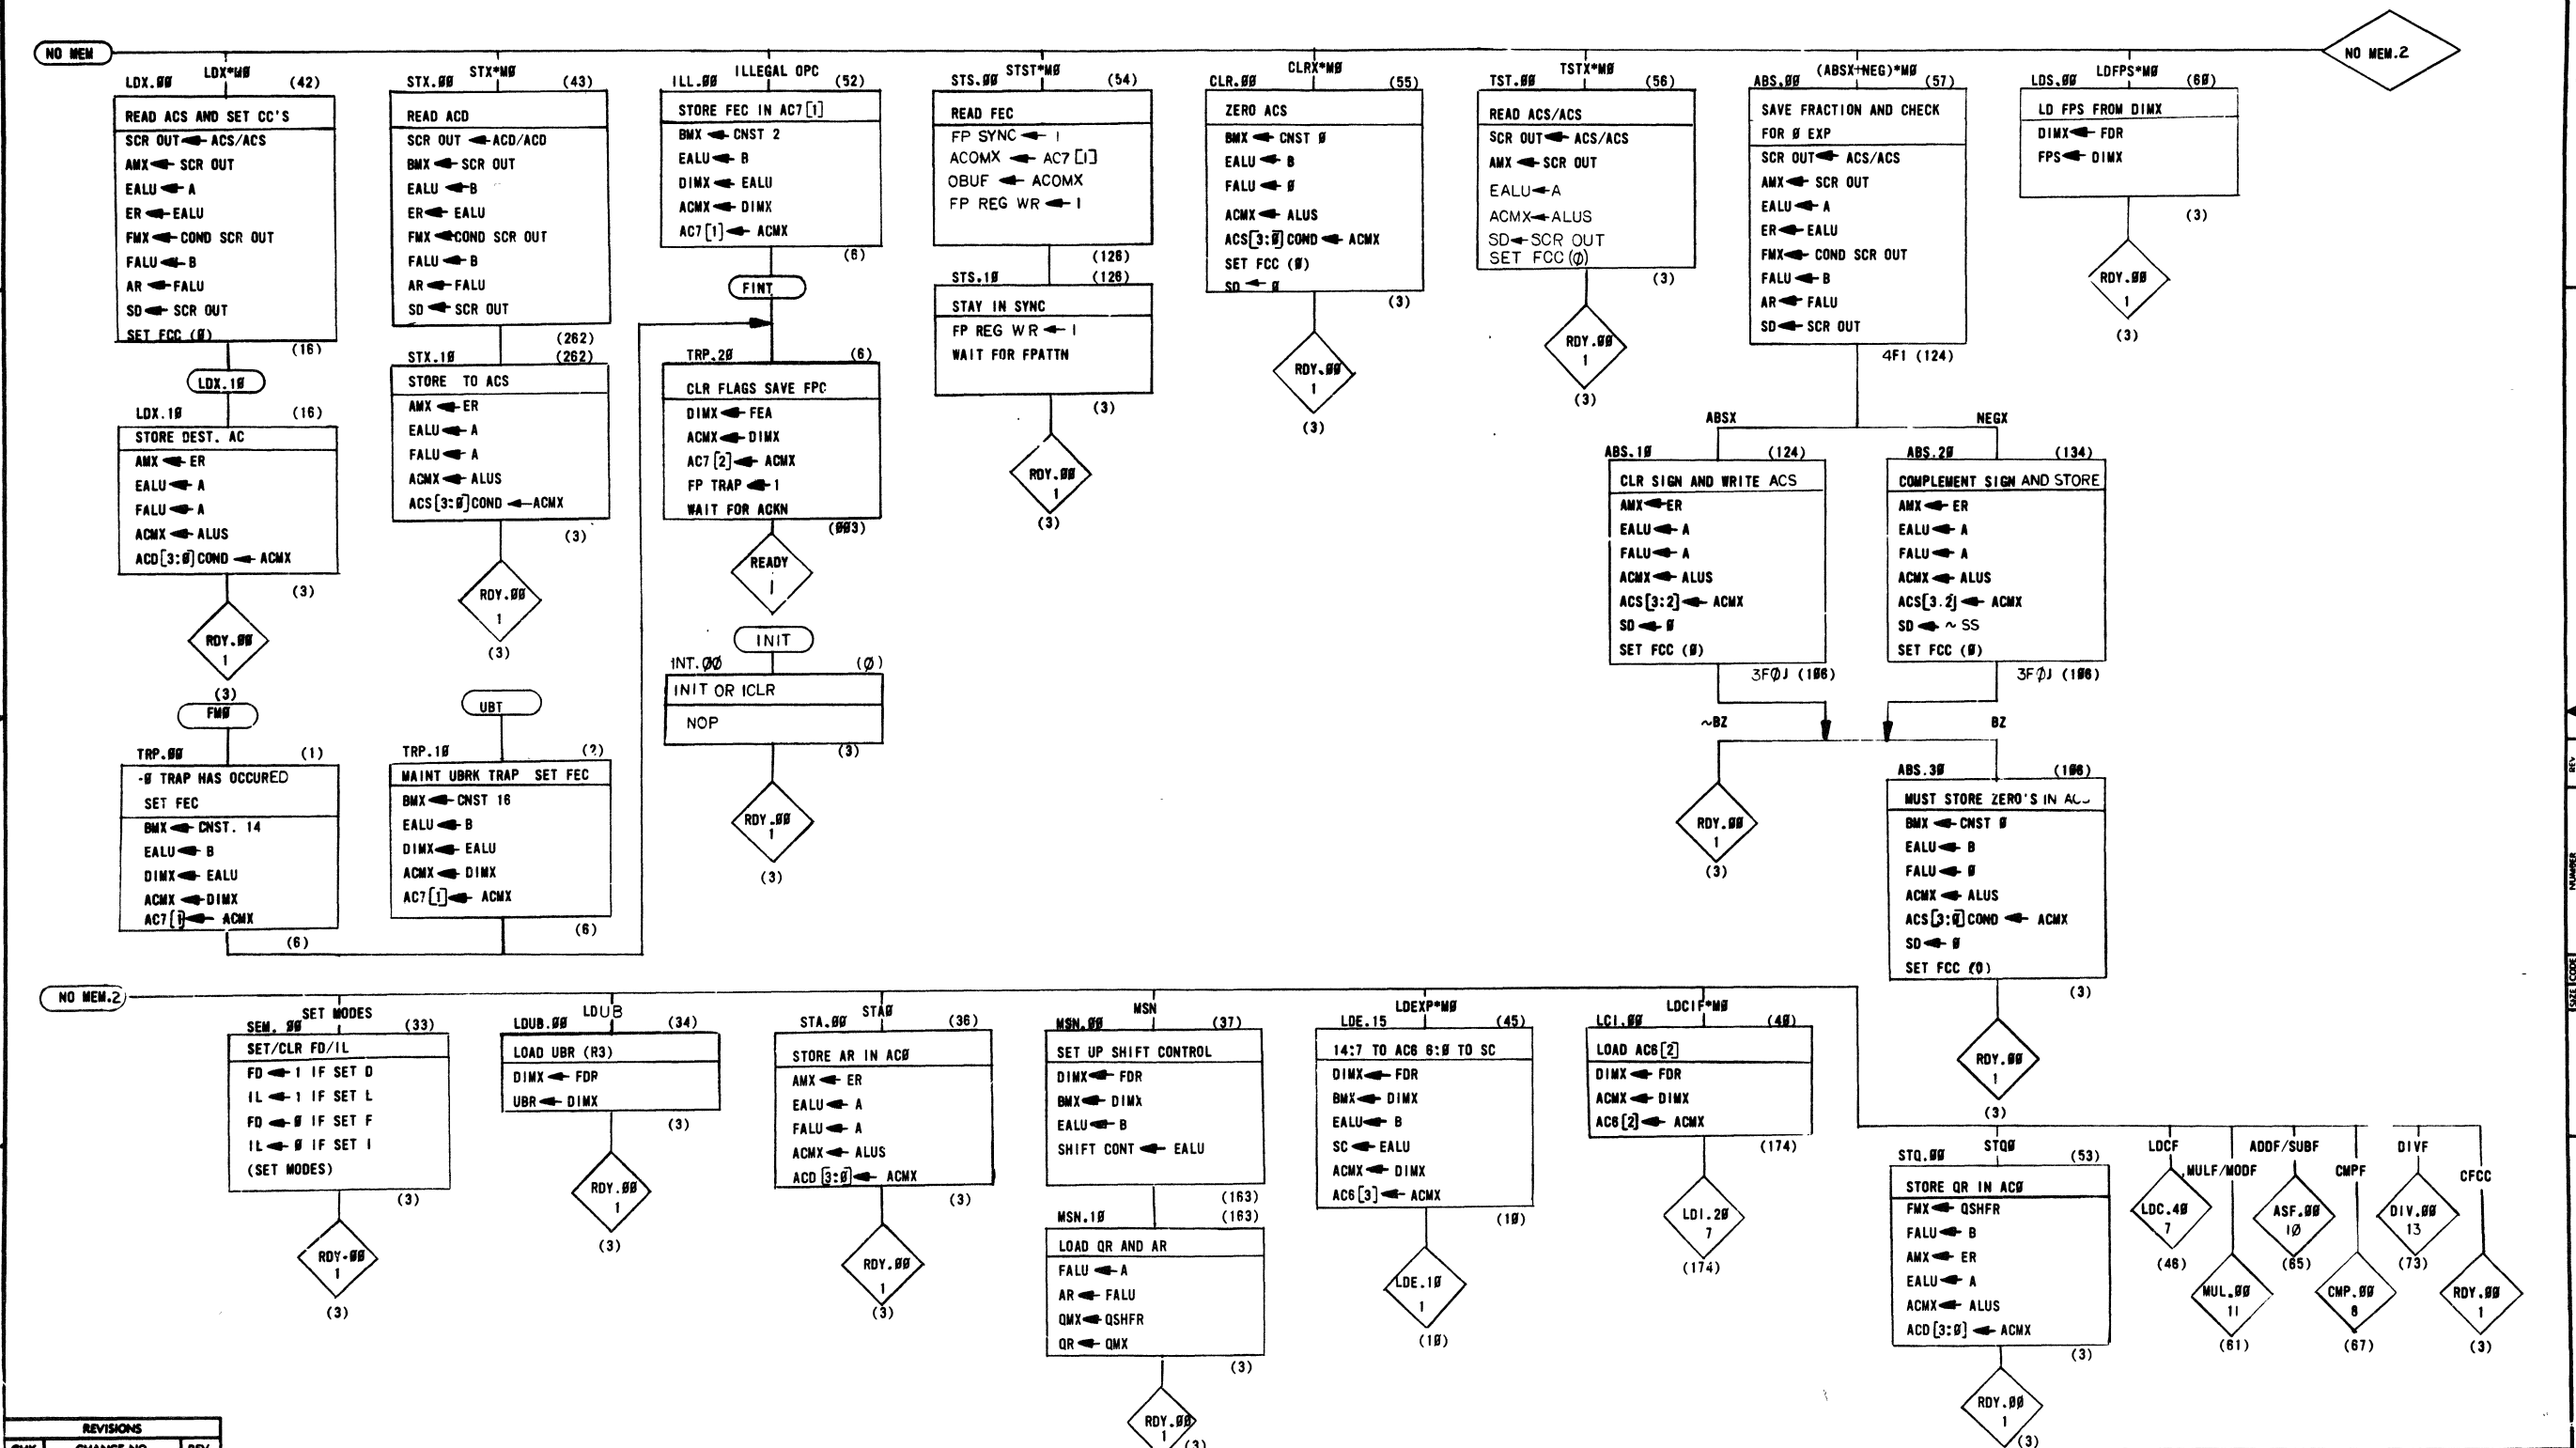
NO MEM

NO MEM.2

LDX.ØØ LDX*MØ (42)
READ ACS AND SET CC'S
SCR OUT ◄ ACS/ACS
AMX ◄ SCR OUT
EALU ◄ A
ER ◄ EALU
FMX ◄ COND SCR OUT
FALU ◄ B
AR ◄ FALU
SD ◄ SCR OUT
SET FCC (Ø)
(16)

LDX.1Ø

LDX.1Ø (16)
STORE DEST. AC
AMX ◄ ER
EALU ◄ A
FALU ◄ A
ACMX ◄ ALUS
ACD[3:Ø] COND ◄ ACMX
(3)

RDY.ØØ
1
(3)

FMØ

TRP.ØØ (1)
-Ø TRAP HAS OCCURED
SET FEC
BMX ◄ CNST. 14
EALU ◄ B
DIMX ◄ EALU
ACMX ◄ DIMX
AC7[Ø] ◄ ACMX
(6)

STX.ØØ STX*MØ (43)
READ ACD
SCR OUT ◄ ACD/ACD
BMX ◄ SCR OUT
EALU ◄ B
ER ◄ EALU
FMX ◄ COND SCR OUT
FALU ◄ B
AR ◄ FALU
SD ◄ SCR OUT
(262)

STX.1Ø (262)
STORE TO ACS
AMX ◄ ER
EALU ◄ A
FALU ◄ A
ACMX ◄ ALUS
ACS[3:Ø] COND ◄ ACMX
(3)

RDY.ØØ
1
(3)

UBT

TRP.1Ø (2)
MAINT UBRK TRAP SET FEC
BMX ◄ CNST 16
EALU ◄ B
DIMX ◄ EALU
ACMX ◄ DIMX
AC7[1] ◄ ACMX
(6)

ILL.ØØ ILLEGAL OPC (52)
STORE FEC IN AC7[1]
BMX ◄ CNST 2
EALU ◄ B
DIMX ◄ EALU
ACMX ◄ DIMX
AC7[1] ◄ ACMX
(6)

FINT

TRP.2Ø (6)
CLR FLAGS SAVE FPC
DIMX ◄ FEA
ACMX ◄ DIMX
AC7[2] ◄ ACMX
FP TRAP ◄ 1
WAIT FOR ACKN
(ØØ3)

READY
1

INIT

INT.ØØ (Ø)
INIT OR ICLR
NOP
(3)

RDY.ØØ
1
(3)

STS.ØØ STST*MØ (54)
READ FEC
FP SYNC ◄ 1
ACOMX ◄ AC7[1]
OBUF ◄ ACOMX
FP REG WR ◄ 1
(126)

STS.1Ø (126)
STAY IN SYNC
FP REG WR ◄ 1
WAIT FOR FPATTN
(3)

RDY.ØØ
1
(3)

CLR.ØØ CLRX*MØ (55)
ZERO ACS
BMX ◄ CNST Ø
EALU ◄ B
FALU ◄ Ø
ACMX ◄ ALUS
ACS[3:Ø] COND ◄ ACMX
SET FCC (Ø)
SD ◄ Ø
(3)

RDY.ØØ
1
(3)

TST.ØØ TSTX*MØ (56)
READ ACS/ACS
SCR OUT ◄ ACS/ACS
AMX ◄ SCR OUT
EALU ◄ A
ACMX ◄ ALUS
SD ◄ SCR OUT
SET FCC (Ø)
(3)

RDY.ØØ
1
(3)

ABS.ØØ (ABSX+NEG)*MØ (57)
SAVE FRACTION AND CHECK FOR Ø EXP
SCR OUT ◄ ACS/ACS
AMX ◄ SCR OUT
EALU ◄ A
ER ◄ EALU
FMX ◄ COND SCR OUT
FALU ◄ B
AR ◄ FALU
SD ◄ SCR OUT
4F1 (124)

ABSX NEGX

ABS.1Ø (124)
CLR SIGN AND WRITE ACS
AMX ◄ ER
EALU ◄ A
FALU ◄ A
ACMX ◄ ALUS
ACS[3:2] ◄ ACMX
SD ◄ Ø
SET FCC (Ø)
3FØJ (1Ø6)

ABS.2Ø (134)
COMPLEMENT SIGN AND STORE
AMX ◄ ER
EALU ◄ A
FALU ◄ A
ACMX ◄ ALUS
ACS[3.2] ◄ ACMX
SD ◄ ~SS
SET FCC (Ø)
3FØJ (1Ø6)

~BZ BZ

RDY.ØØ
1
(3)

ABS.3Ø (1Ø6)
MUST STORE ZERO'S IN AC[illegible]
BMX ◄ CNST Ø
EALU ◄ B
FALU ◄ Ø
ACMX ◄ ALUS
ACS[3:Ø] COND ◄ ACMX
SD ◄ Ø
SET FCC (Ø)
(3)

RDY.ØØ
1
(3)

LDS.ØØ LDFPS*MØ (6Ø)
LD FPS FROM DIMX
DIMX ◄ FDR
FPS ◄ DIMX
(3)

RDY.ØØ
1
(3)

NO MEM.2

SEM.ØØ SET MODES (33)
SET/CLR FD/IL
FD ◄ 1 IF SET D
IL ◄ 1 IF SET L
FD ◄ Ø IF SET F
IL ◄ Ø IF SET I
(SET MODES)
(3)

RDY.ØØ
1
(3)

LDUB.ØØ LDUB (34)
LOAD UBR (R3)
DIMX ◄ FDR
UBR ◄ DIMX
(3)

RDY.ØØ
1
(3)

STA.ØØ STAØ (36)
STORE AR IN ACØ
AMX ◄ ER
EALU ◄ A
FALU ◄ A
ACMX ◄ ALUS
ACD[3:Ø] ◄ ACMX
(3)

RDY.ØØ
1
(3)

MSN.ØØ MSN (37)
SET UP SHIFT CONTROL
DIMX ◄ FDR
BMX ◄ DIMX
EALU ◄ B
SHIFT CONT ◄ EALU
(163)

MSN.1Ø (163)
LOAD QR AND AR
FALU ◄ A
AR ◄ FALU
QMX ◄ QSHFR
QR ◄ QMX
(3)

RDY.ØØ
1
(3)

LDE.15 LDEXP*MØ (45)
14:7 TO AC6 6:Ø TO SC
DIMX ◄ FDR
BMX ◄ DIMX
EALU ◄ B
SC ◄ EALU
ACMX ◄ DIMX
AC6[3] ◄ ACMX
(1Ø)

LDE.1Ø
1
(1Ø)

LCI.ØØ LDCIF*MØ (4Ø)
LOAD AC6[2]
DIMX ◄ FDR
ACMX ◄ DIMX
AC6[2] ◄ ACMX
(174)

LDI.2Ø
7
(174)

STQ.ØØ STQØ (53)
STORE QR IN ACØ
FMX ◄ QSHFR
FALU ◄ B
AMX ◄ ER
EALU ◄ A
ACMX ◄ ALUS
ACD[3:Ø] ◄ ACMX
(3)

RDY.ØØ
1
(3)

LDCF MULF/MODF ADDF/SUBF CMPF DIVF CFCC

LDC.4Ø
7
(46)

MUL.ØØ
11
(61)

ASF.ØØ
1Ø
(65)

CMP.ØØ
8
(67)

DIV.ØØ
13
(73)

RDY.ØØ
1
(3)

REVISIONS
CHK CHANGE NO. REV